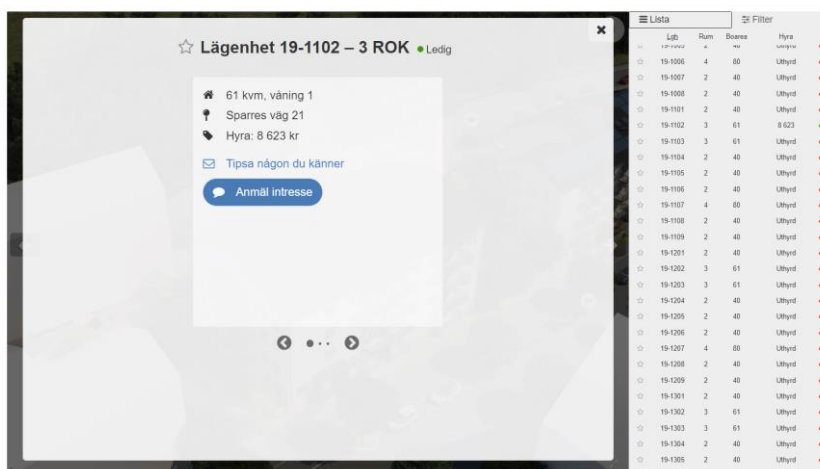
☆ Lägenhet 19-1102 – 3 ROK • Ledig

61 kvm, våning 1
Sparres väg 21
Hyra: 8 623 kr

Tipsa någon du känner

Anmäl intresse

≡ Lista
Filter

| Lgh | Rum | Boarea | Hyra |
|---|---|---|---|
| 19-1005 | 2 | 40 | Uthyrd |
| 19-1006 | 4 | 80 | Uthyrd |
| 19-1007 | 2 | 40 | Uthyrd |
| 19-1008 | 2 | 40 | Uthyrd |
| 19-1101 | 2 | 40 | Uthyrd |
| 19-1102 | 3 | 61 | 8 623 |
| 19-1103 | 3 | 61 | Uthyrd |
| 19-1104 | 2 | 40 | Uthyrd |
| 19-1105 | 2 | 40 | Uthyrd |
| 19-1106 | 2 | 40 | Uthyrd |
| 19-1107 | 4 | 80 | Uthyrd |
| 19-1108 | 2 | 40 | Uthyrd |
| 19-1109 | 2 | 40 | Uthyrd |
| 19-1201 | 2 | 40 | Uthyrd |
| 19-1202 | 3 | 61 | Uthyrd |
| 19-1203 | 3 | 61 | Uthyrd |
| 19-1204 | 2 | 40 | Uthyrd |
| 19-1205 | 2 | 40 | Uthyrd |
| 19-1206 | 2 | 40 | Uthyrd |
| 19-1207 | 4 | 80 | Uthyrd |
| 19-1208 | 2 | 40 | Uthyrd |
| 19-1209 | 2 | 40 | Uthyrd |
| 19-1301 | 2 | 40 | Uthyrd |
| 19-1302 | 3 | 61 | Uthyrd |
| 19-1303 | 3 | 61 | Uthyrd |
| 19-1304 | 2 | 40 | Uthyrd |
| 19-1305 | 2 | 40 | Uthyrd |